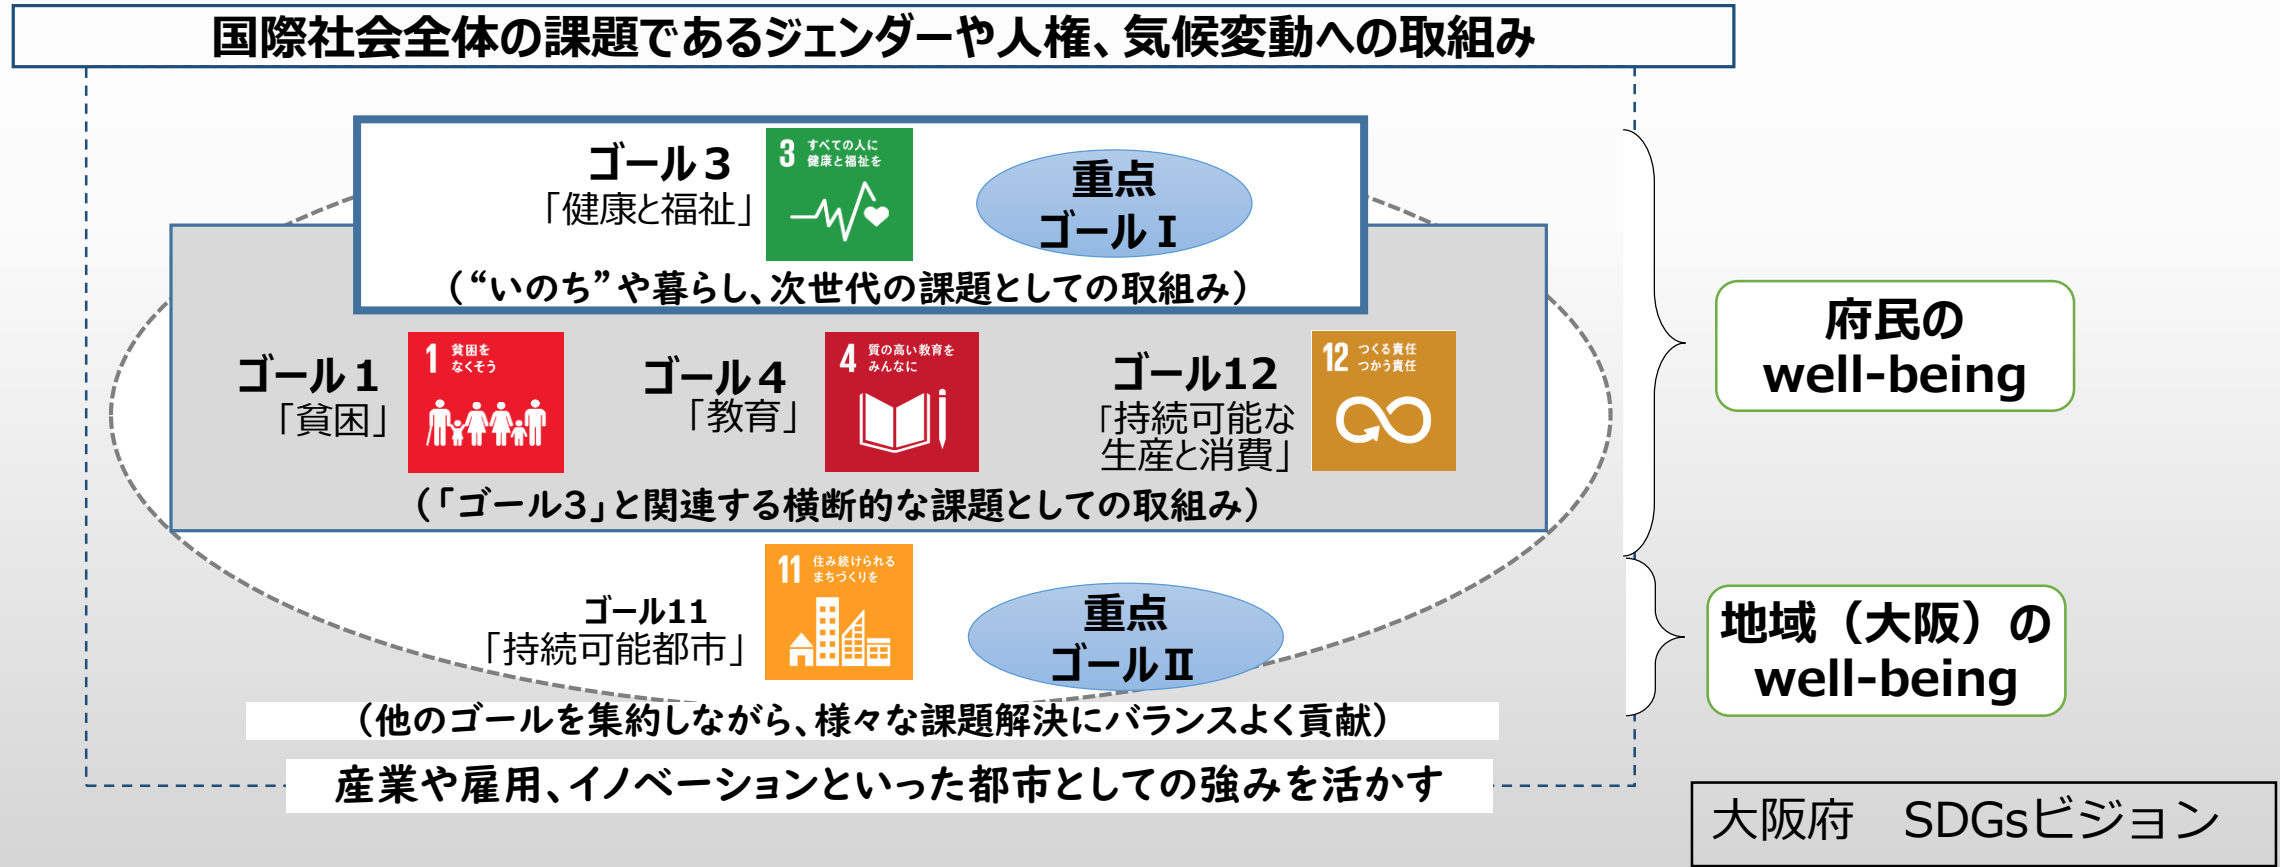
国際社会全体の課題であるジェンダーや人権、気候変動への取組み

ゴール３
「健康と福祉」

3 すべての人に健康と福祉を

重点
ゴールⅠ

（“いのち”や暮らし、次世代の課題としての取組み）

ゴール１
「貧困」

1 貧困をなくそう

ゴール４
「教育」

4 質の高い教育をみんなに

ゴール12
「持続可能な生産と消費」

12 つくる責任つかう責任

（「ゴール3」と関連する横断的な課題としての取組み）

ゴール11
「持続可能都市」

11 住み続けられるまちづくりを

重点
ゴールⅡ

（他のゴールを集約しながら、様々な課題解決にバランスよく貢献）

産業や雇用、イノベーションといった都市としての強みを活かす

府民の
well-being

地域（大阪）の
well-being

大阪府　SDGsビジョン